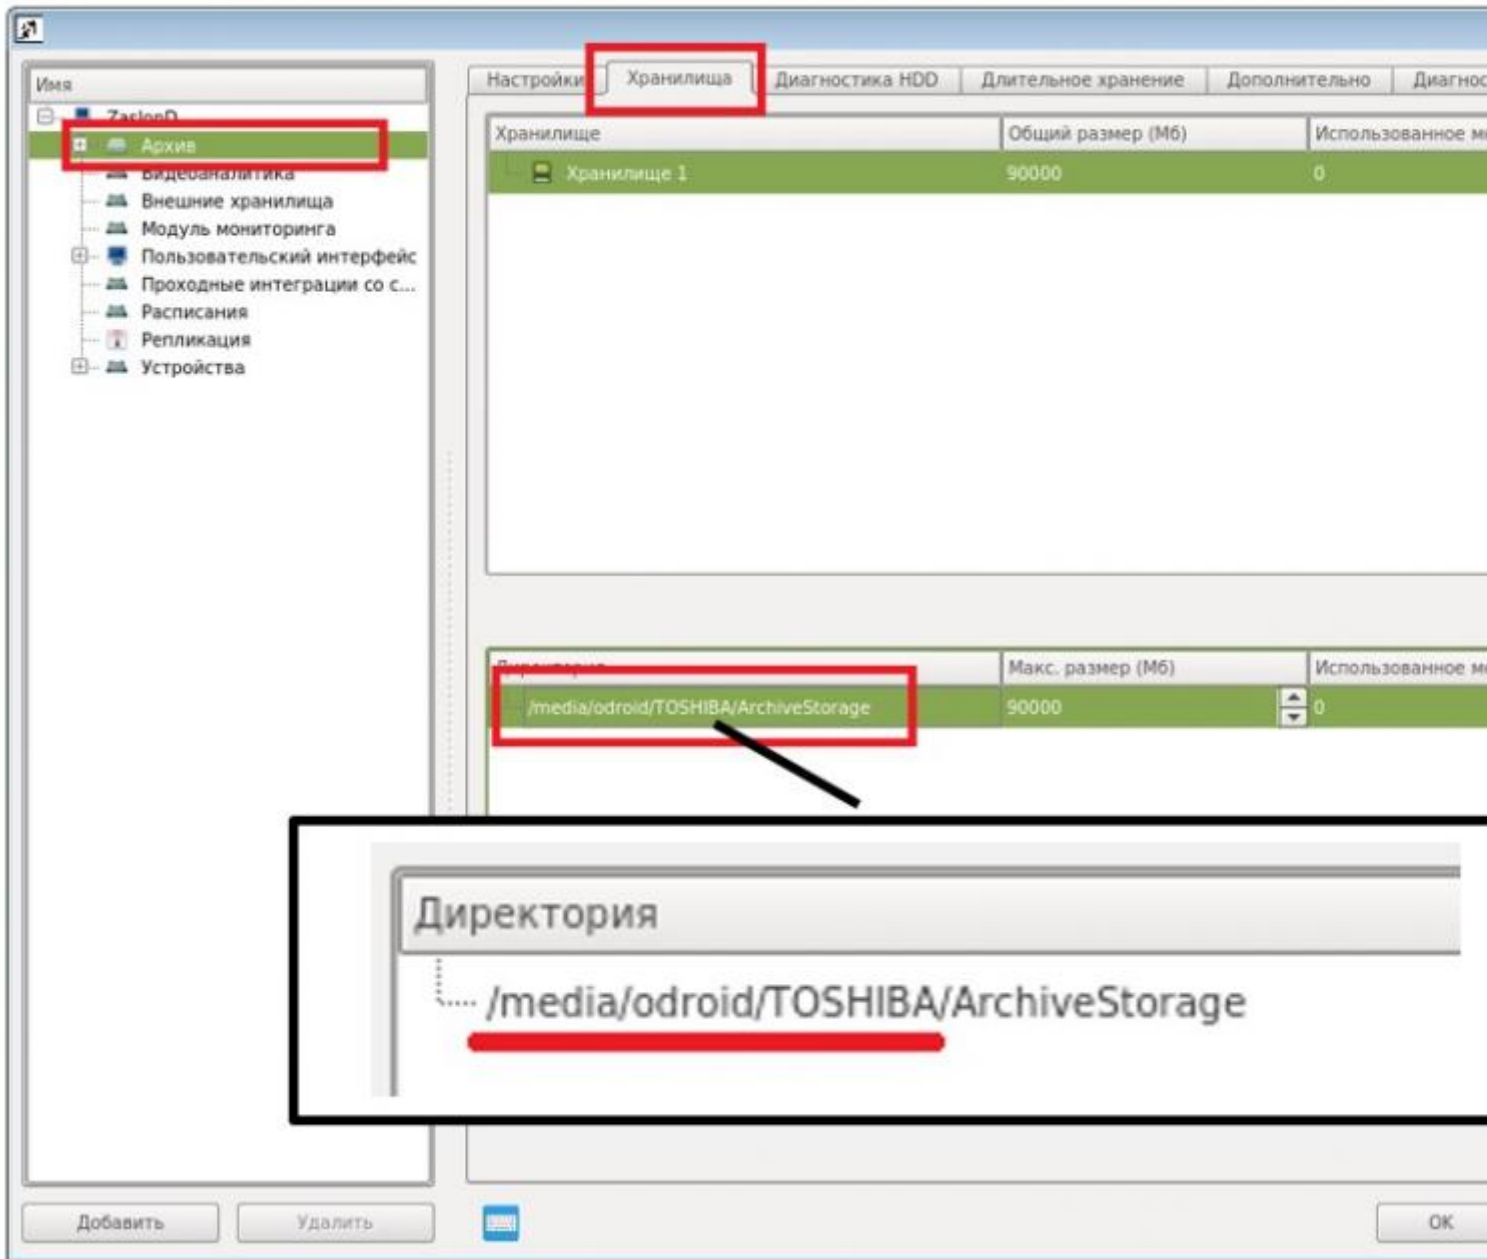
Имя

ZaslonD

Архив

Видеоаналитика

Внешние хранилища

Модуль мониторинга

Пользовательский интерфейс

Проходные интеграции со с...

Расписания

Репликация

Устройства

Настройки

Хранилища

Диагностика HDD

Длительное хранение

Дополнительно

Диагнос

| Хранилище | Общий размер (Мб) | Использованное м |
|---|---|---|
| Хранилище 1 | 90000 | 0 |

| Директория | Макс. размер (Мб) | Использованное м |
|---|---|---|
| /media/odroid/TOSHIBA/ArchiveStorage | 90000 | 0 |

Директория

/media/odroid/TOSHIBA/ArchiveStorage

Добавить

Удалить

ОК